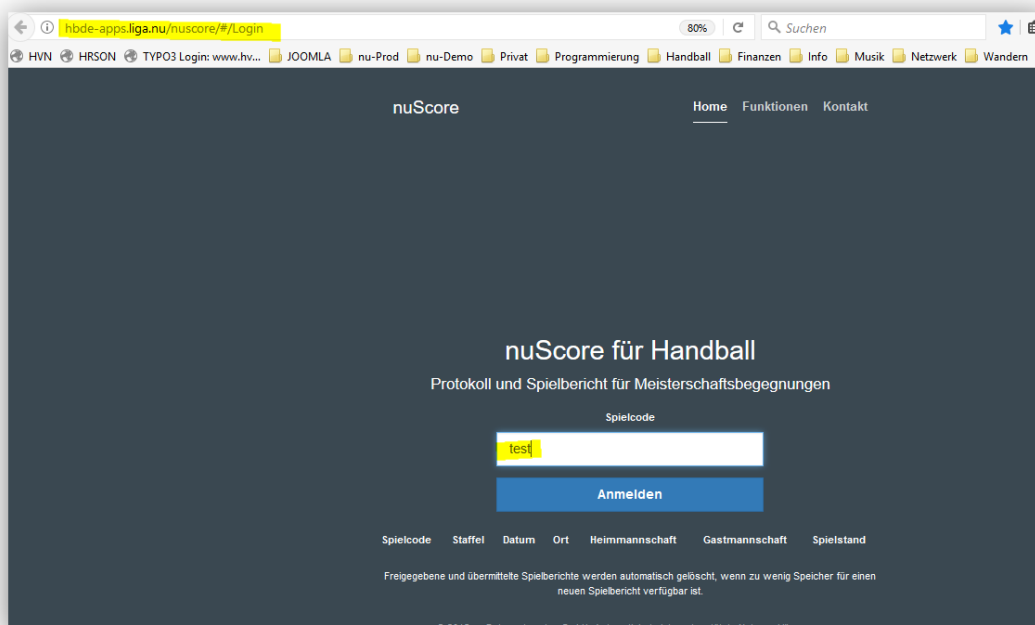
hbde-apps.liga.nu/nuscore/#/Login

80%

Suchen

HVN HRSON TYPO3 Login: www.hv... JOOMLA nu-Prod nu-Demo Privat Programmierung Handball Finanzen Info Musik Netzwerk Wandern

nuScore

Home Funktionen Kontakt

nuScore für Handball

Protokoll und Spielbericht für Meisterschaftsbegegnungen

Spielcode

test

Anmelden

| Spielcode | Staffel | Datum | Ort | Heimmannschaft | Gastmannschaft | Spielstand |
|---|---|---|---|---|---|---|

Freigegebene und übermittelte Spielberichte werden automatisch gelöscht, wenn zu wenig Speicher für einen neuen Spielbericht verfügbar ist.

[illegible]